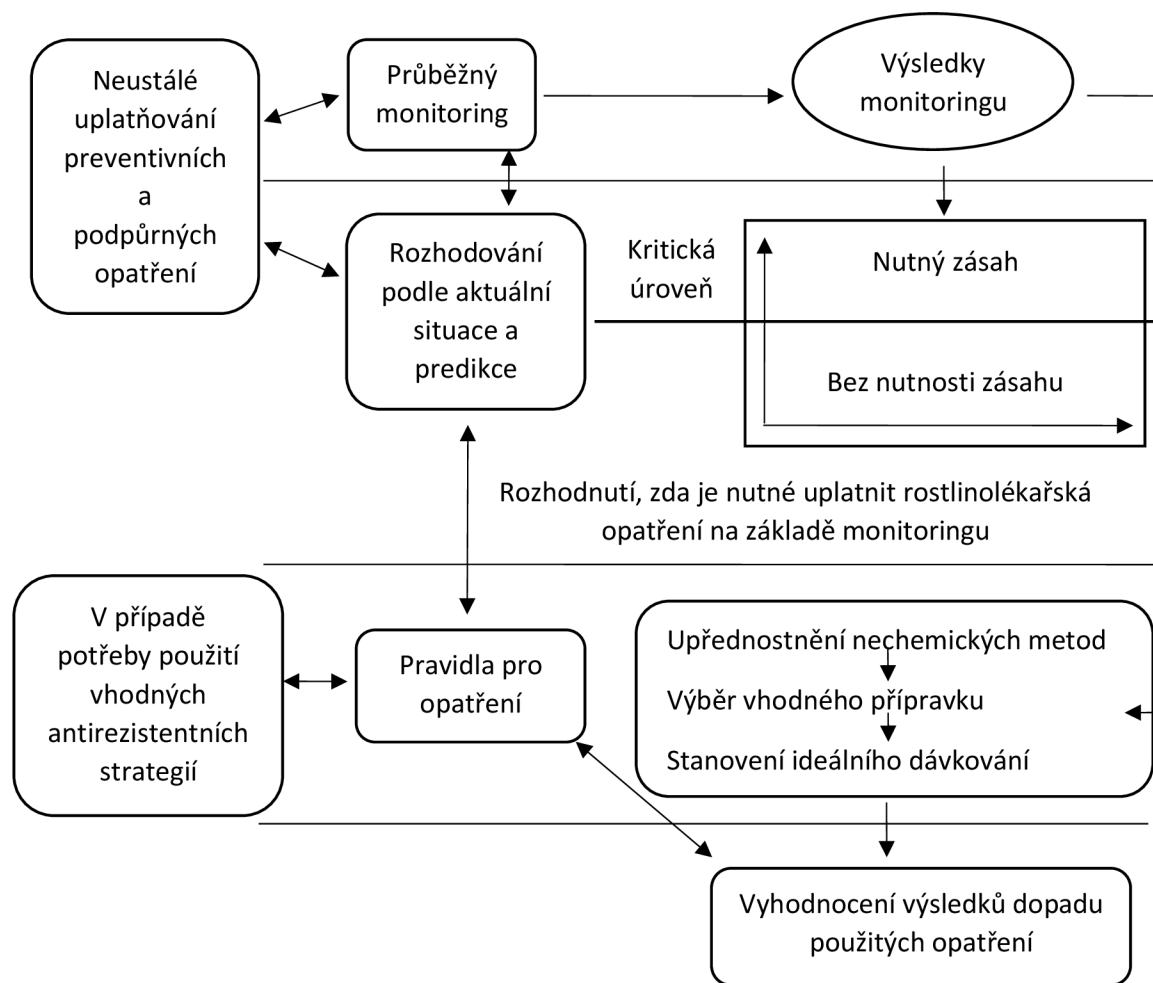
Neustálé uplatňování preventivních a podpůrných opatření

Průběžný monitoring

Výsledky monitoringu

Rozhodování podle aktuální situace a predikce

Kritická úroveň

Nutný zásah

Bez nutnosti zásahu

Rozhodnutí, zda je nutné uplatnit rostlinolékařská opatření na základě monitoringu

V případě potřeby použití vhodných antirezistentních strategií

Pravidla pro opatření

Upřednostnění nechemických metod

Výběr vhodného přípravku

Stanovení ideálního dávkování

Vyhodnocení výsledků dopadu použitých opatření